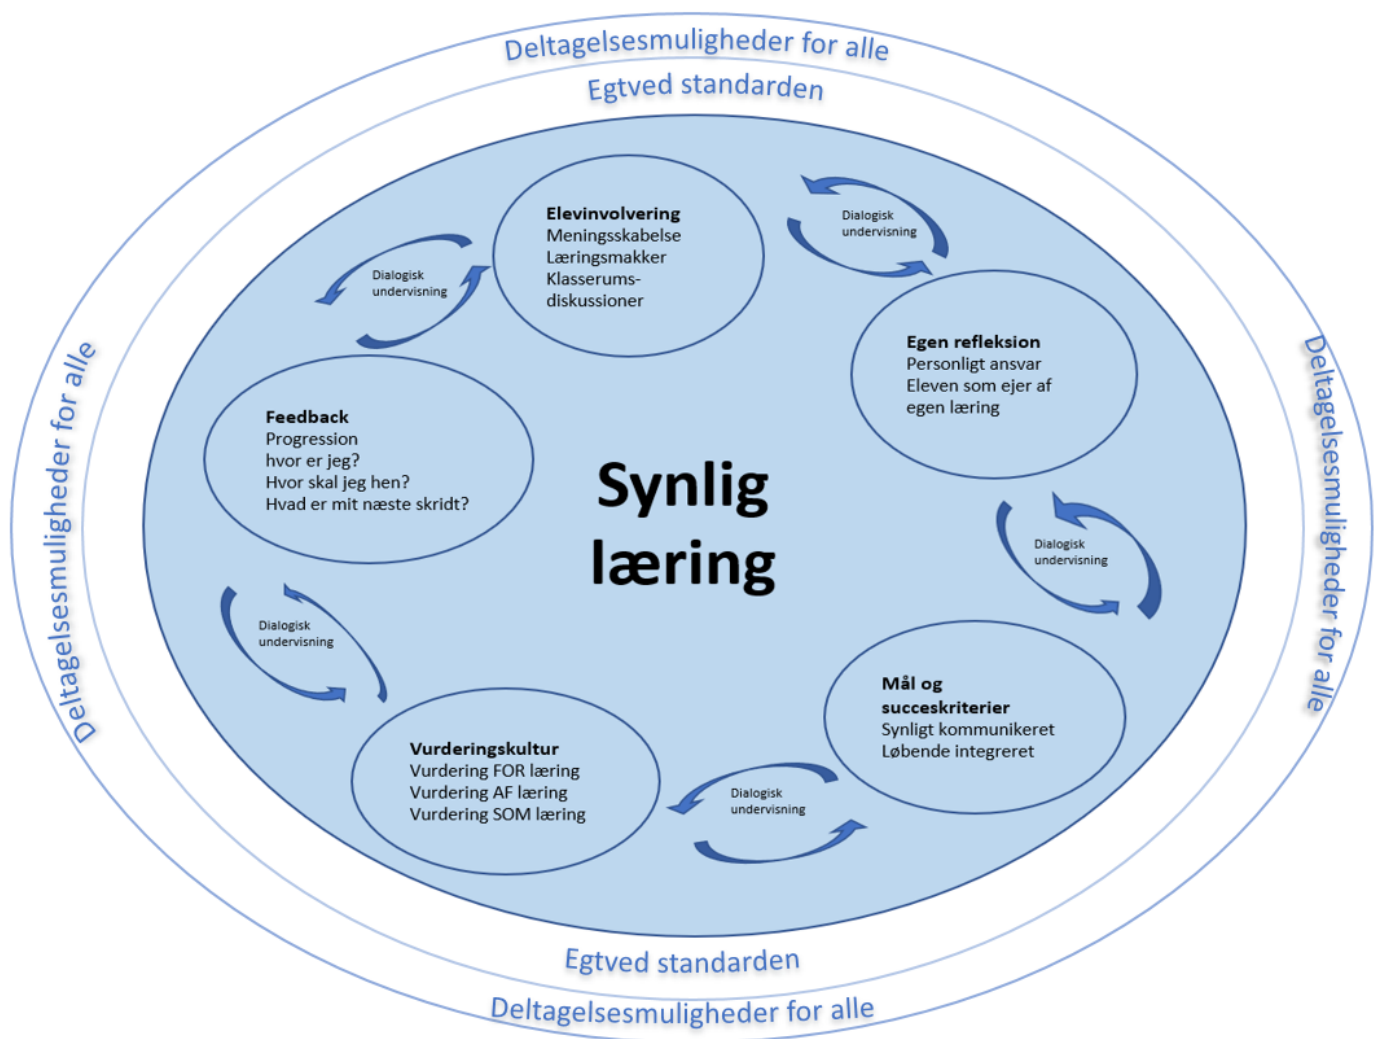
Deltagelsesmuligheder for alle

Egtved standarden

Elevinvolvering
Meningsskabelse
Læringsmakker
Klasserums-diskussioner

Dialogisk undervisning

Dialogisk undervisning

Egen refleksion
Personligt ansvar
Eleven som ejer af egen læring

Feedback
Progression
hvor er jeg?
Hvor skal jeg hen?
Hvad er mit næste skridt?

Synlig læring

Dialogisk undervisning

Dialogisk undervisning

Mål og succeskriterier
Synligt kommunikeret
Løbende integreret

Vurderingskultur
Vurdering FOR læring
Vurdering AF læring
Vurdering SOM læring

Dialogisk undervisning

Deltagelsesmuligheder for alle

Deltagelsesmuligheder for alle

Egtved standarden

Deltagelsesmuligheder for alle